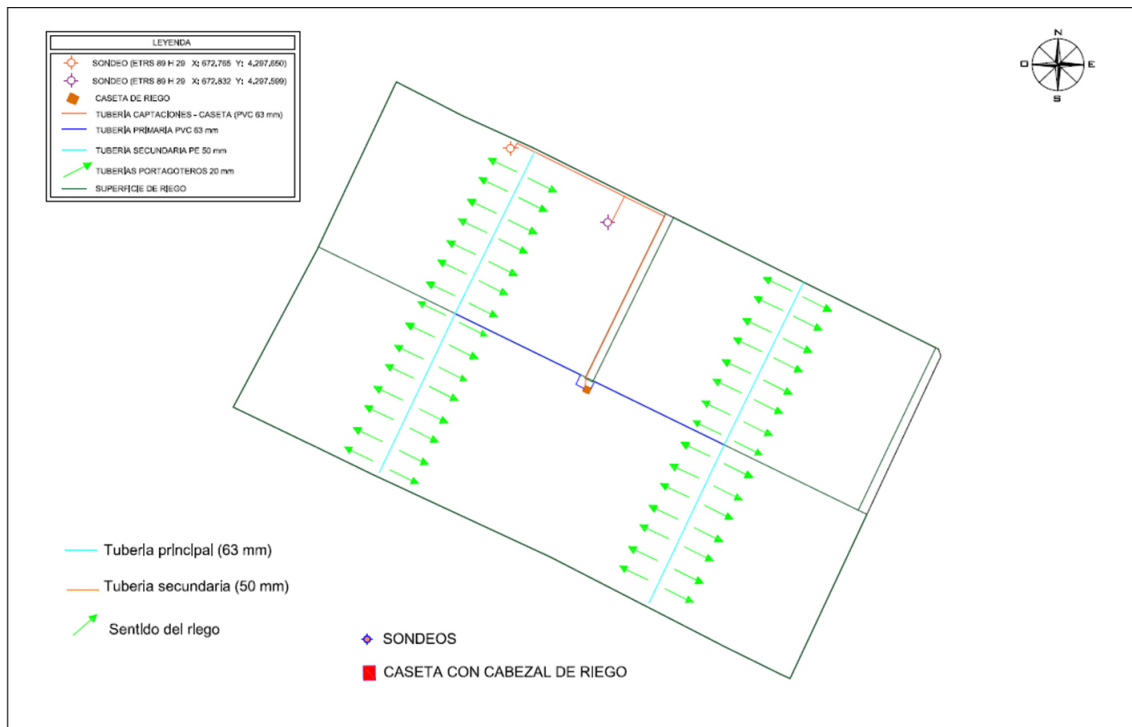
LEYENDA

SONDEO (ETRS 89 H 29 X: 672,765 Y: 4,297,650)

SONDEO (ETRS 89 H 29 X: 672,832 Y: 4,297,599)

CASETA DE RIEGO

TUBERÍA CAPTACIONES - CASETA (PVC 63 mm)

TUBERÍA PRIMARIA PVC 63 mm

TUBERÍA SECUNDARIA PE 50 mm

TUBERÍAS PORTAGOTEROS 20 mm

SUPERFICIE DE RIEGO

N
O
E
S

Tubería principal (63 mm)

Tubería secundaria (50 mm)

Sentido del riego

SONDEOS

CASETA CON CABEZAL DE RIEGO